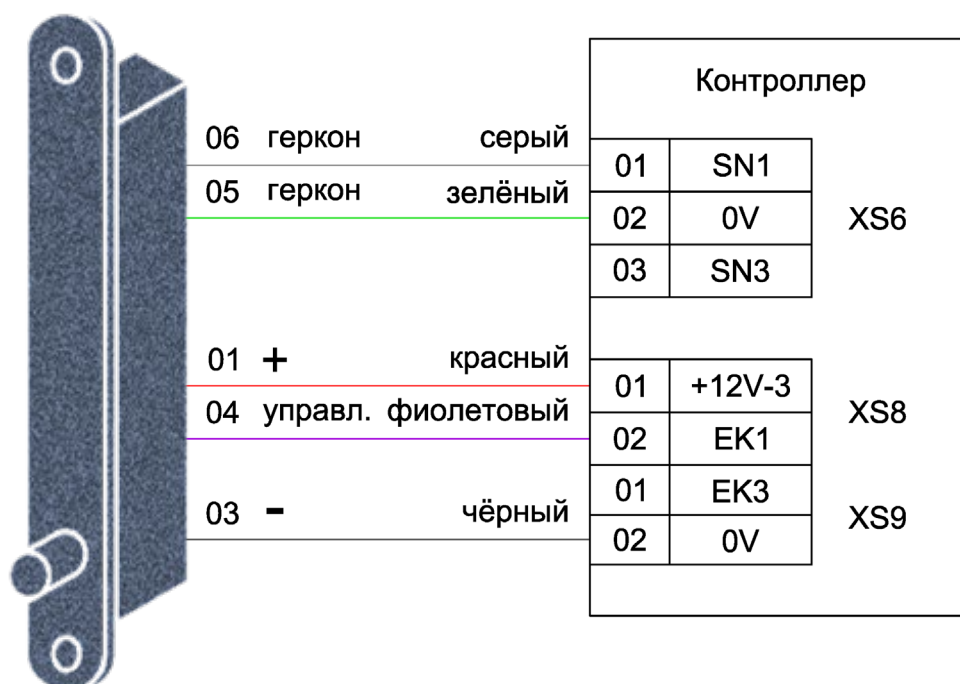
Контроллер

06 геркон серый

05 геркон зелёный

| 01 | SN1 |
|---|---|
| 02 | 0V |
| 03 | SN3 |

XS6

01 + красный

04 управл. фиолетовый

| 01 | +12V-3 |
|---|---|
| 02 | EK1 |

XS8

03 - чёрный

| 01 | EK3 |
|---|---|
| 02 | 0V |

XS9